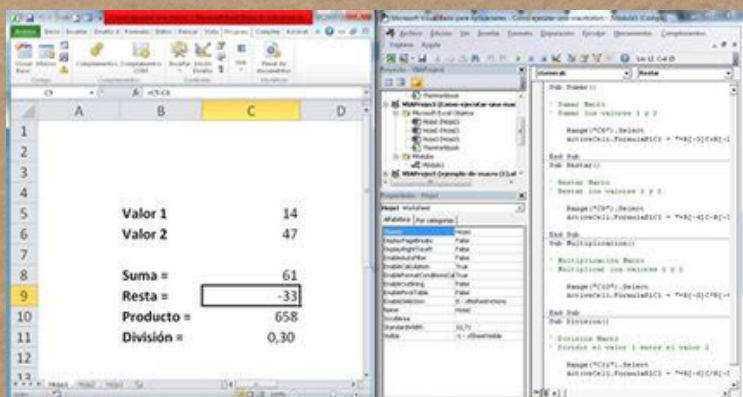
Microsoft Visual Basic para Aplicaciones - Cómo ejecutar una macro

Archivo Edición Ver Insertar Formato Depuración Ejecutar Herramientas Complementos Ventana Ayuda

C9 $f_x$ =C5-C6

| | A | B | C | D |
|---|---|---|---|---|
| 1 | | | | |
| 2 | | | | |
| 3 | | | | |
| 4 | | | | |
| 5 | | Valor 1 | 14 | |
| 6 | | Valor 2 | 47 | |
| 7 | | | | |
| 8 | | Suma = | 61 | |
| 9 | | Resta = | -33 | |
| 10 | | Producto = | 658 | |
| 11 | | División = | 0,30 | |
| 12 | | | | |
| 13 | | | | |

Hoja1 Hoja2 Hoja3

(General) Restar

Sub Sumar()

' Sumar Macro
' Sumar los valores 1 y 2

Range("C8").Select
ActiveCell.FormulaR1C1 = "=R[-3]C+R[-2]C"

End Sub
Sub Restar()

' Restar Macro
' Restar los valores 1 y 2

Range("C9").Select
ActiveCell.FormulaR1C1 = "=R[-4]C-R[-3]C"

End Sub
Sub Multiplicacion()

' Multiplicacion Macro
' Multiplicar los valores 1 y 2

Range("C10").Select
ActiveCell.FormulaR1C1 = "=R[-5]C*R[-4]C"

End Sub
Sub Division()

' Division Macro
' Dividir el valor 1 entre el valor 2

Range("C11").Select
ActiveCell.FormulaR1C1 = "=R[-6]C/R[-5]C"